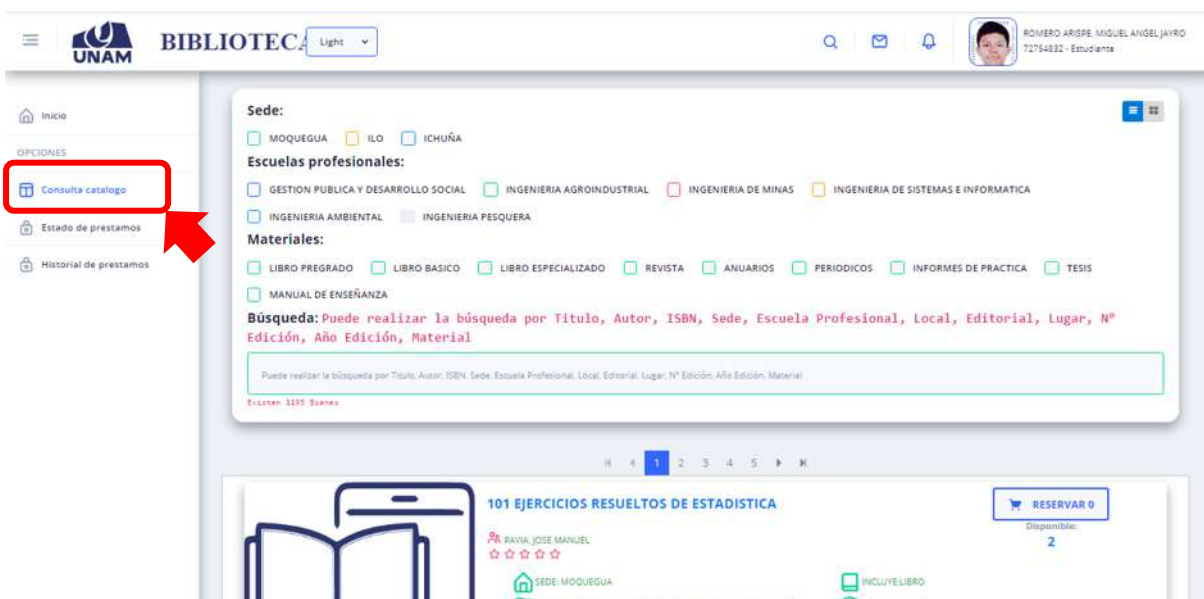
UNAM BIBLIOTECA Light

ROMERO ARISPE, MIGUEL ANGEL JAYRO
72754832 - Estudiante

Inicio
OPCIONES
Consulta catalogo
Estado de prestamos
Historial de prestamos

Sede:
MOQUEGUA ILO ICHUÑA
Escuelas profesionales:
GESTION PUBLICA Y DESARROLLO SOCIAL INGENIERIA AGROINDUSTRIAL INGENIERIA DE MINAS INGENIERIA DE SISTEMAS E INFORMATICA INGENIERIA AMBIENTAL INGENIERIA PESQUERA
Materiales:
LIBRO PREGRADO LIBRO BASICO LIBRO ESPECIALIZADO REVISTA ANUARIOS PERIODICOS INFORMES DE PRACTICA TESIS MANUAL DE ENSEÑANZA
Búsqueda: Puede realizar la búsqueda por Titulo, Autor, ISBN, Sede, Escuela Profesional, Local, Editorial, Lugar, N° Edición, Año Edición, Material

Puede realizar la búsqueda por Titulo, Autor, ISBN, Sede, Escuela Profesional, Local, Editorial, Lugar, N° Edición, Año Edición, Material
Existen 1195 Bienes

1 2 3 4 5

101 EJERCICIOS RESUELTOS DE ESTADISTICA
RAVIA, JOSE MANUEL
RESERVAR 0
Disponible:
2
SEDE: MOQUEGUA
INCLUYE:LIBRO